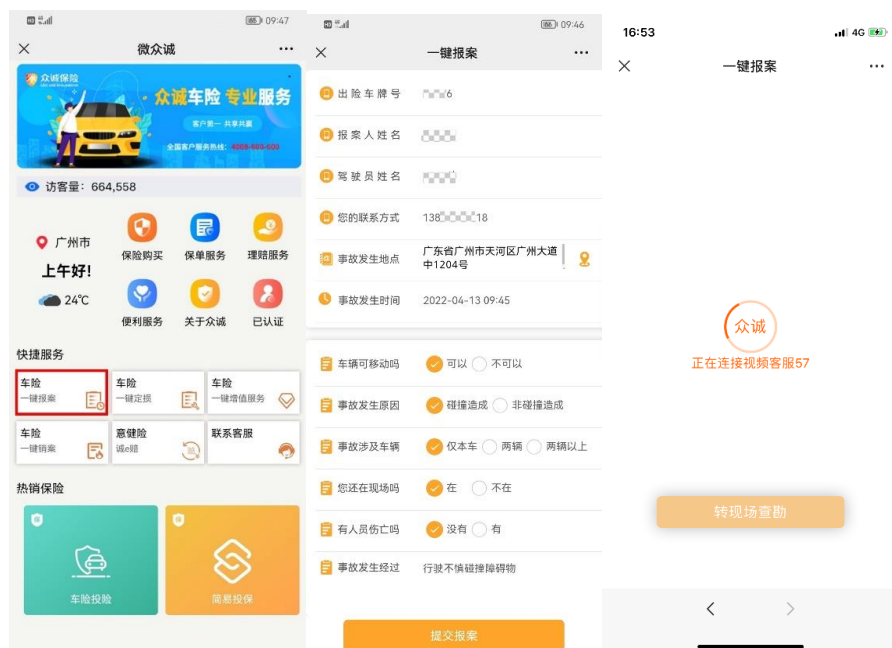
09:47

微众诚

众诚保险

众诚车险 专业服务

客户第一 共享共赢

全国客户服务热线：4008-660-600

访客量：664,558

广州市

上午好!

24℃

保险购买

保单服务

理赔服务

便利服务

关于众诚

已认证

快捷服务

| 车险 一键报案 | 车险 一键定损 | 车险 一键增值服务 |
|---|---|---|
| 车险 一键销案 | 意健险 诚e赔 | 联系客服 |

热销保险

车险投保

简易投保

09:46

一键报案

出险车牌号 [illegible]6

报案人姓名 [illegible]

驾驶员姓名 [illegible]

您的联系方式 138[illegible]18

事故发生地点 广东省广州市天河区广州大道中1204号

事故发生时间 2022-04-13 09:45

车辆可移动吗 可以 不可以

事故发生原因 碰撞造成 非碰撞造成

事故涉及车辆 仅本车 两辆 两辆以上

您还在现场吗 在 不在

有人员伤亡吗 没有 有

事故发生经过 行驶不慎碰撞障碍物

提交报案

16:53

4G

一键报案

众诚

正在连接视频客服57

转现场查勘

<

>